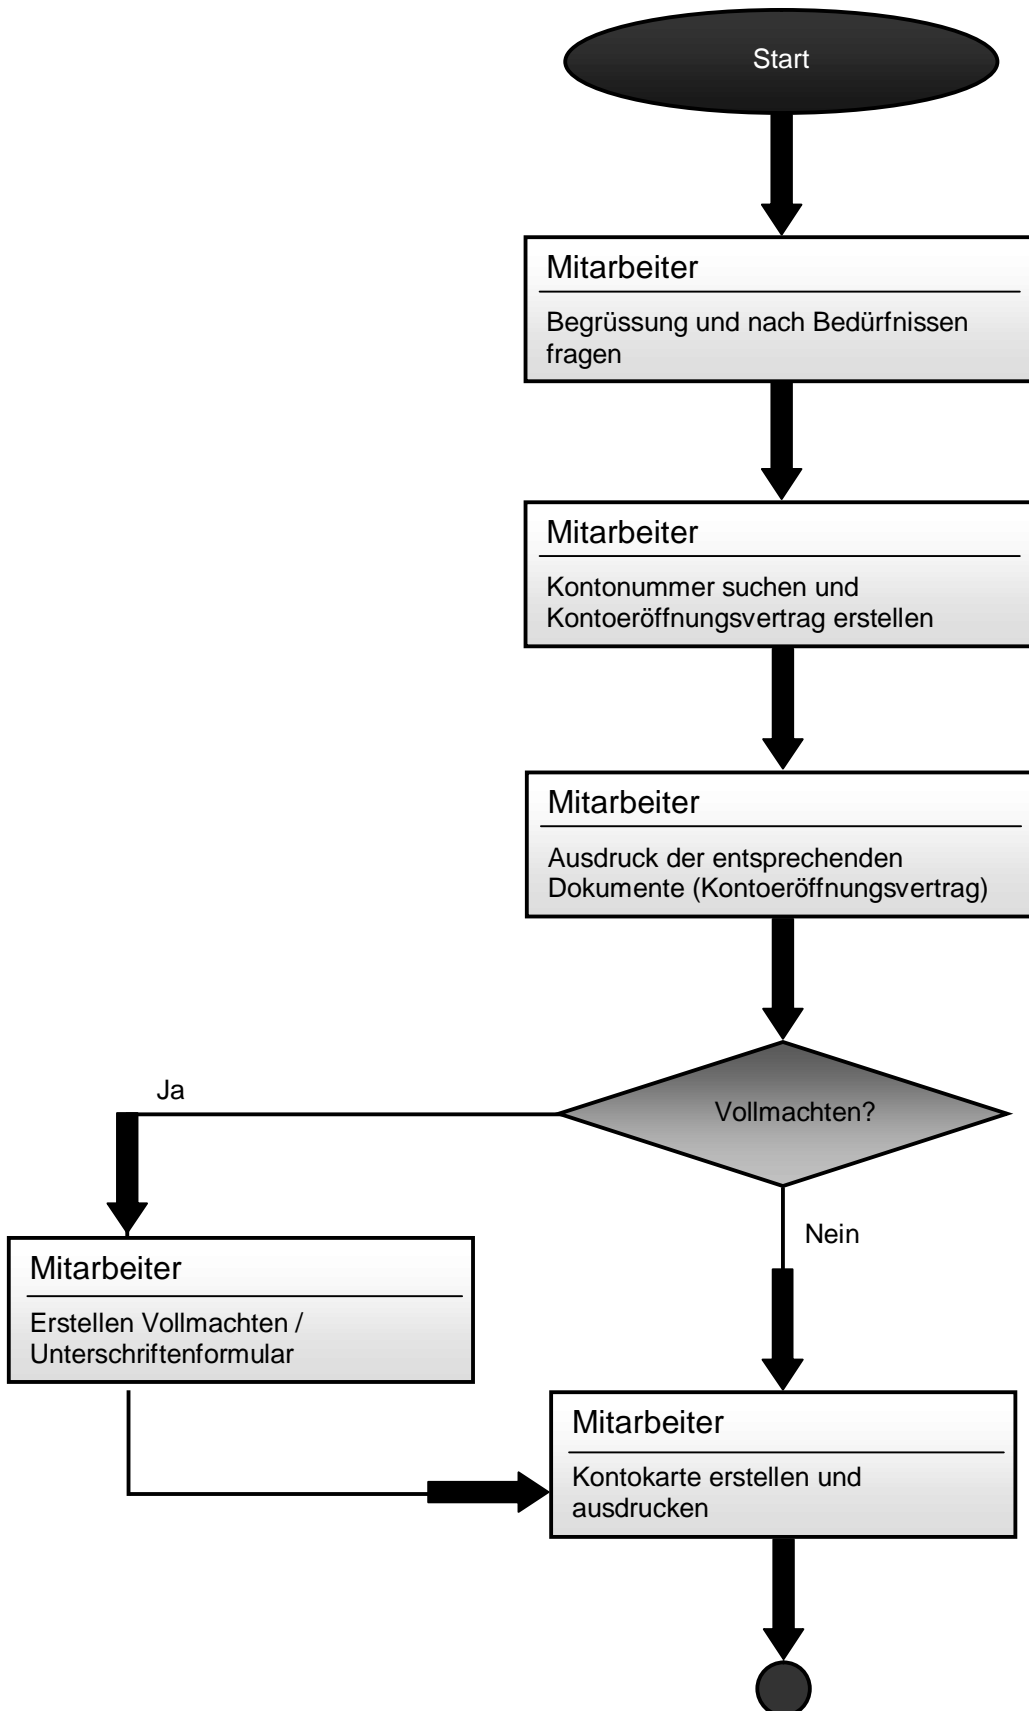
Start

Mitarbeiter

Begrüssung und nach Bedürfnissen fragen

Mitarbeiter

Kontonummer suchen und Kontoeröffnungsvertrag erstellen

Mitarbeiter

Ausdruck der entsprechenden Dokumente (Kontoeröffnungsvertrag)

Vollmachten?

Ja

Nein

Mitarbeiter

Erstellen Vollmachten / Unterschriftenformular

Mitarbeiter

Kontokarte erstellen und ausdrucken